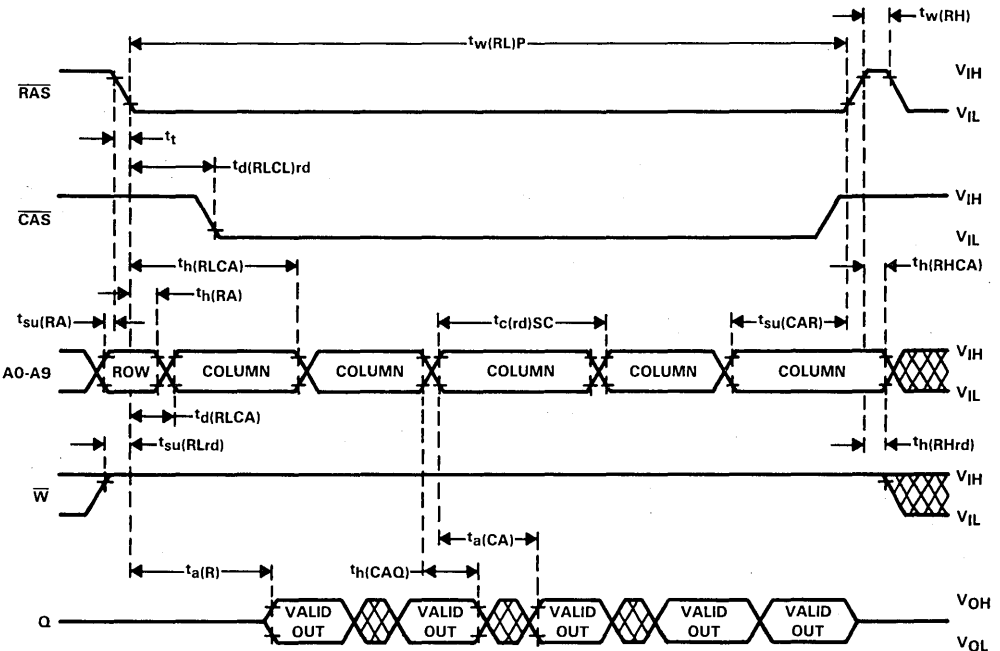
$t_{w(RL)P}$

$t_{w(RH)}$

$\overline{RAS}$

$V_{IH}$

$V_{IL}$

$t_t$

$t_{d(RLCL)rd}$

$\overline{CAS}$

$V_{IH}$

$V_{IL}$

$t_{h(RLCA)}$

$t_{h(RHCA)}$

$t_{h(RA)}$

$t_{su(RA)}$

$t_{c(rd)SC}$

$t_{su(CAR)}$

A0-A9

ROW

COLUMN

COLUMN

COLUMN

COLUMN

COLUMN

$V_{IH}$

$V_{IL}$

$t_{d(RLCA)}$

$t_{su(RLrd)}$

$t_{h(RHrd)}$

$\overline{W}$

$V_{IH}$

$V_{IL}$

$t_{a(CA)}$

$t_{a(R)}$

$t_{h(CAQ)}$

Q

VALID OUT

VALID OUT

VALID OUT

VALID OUT

VALID OUT

$V_{OH}$

$V_{OL}$